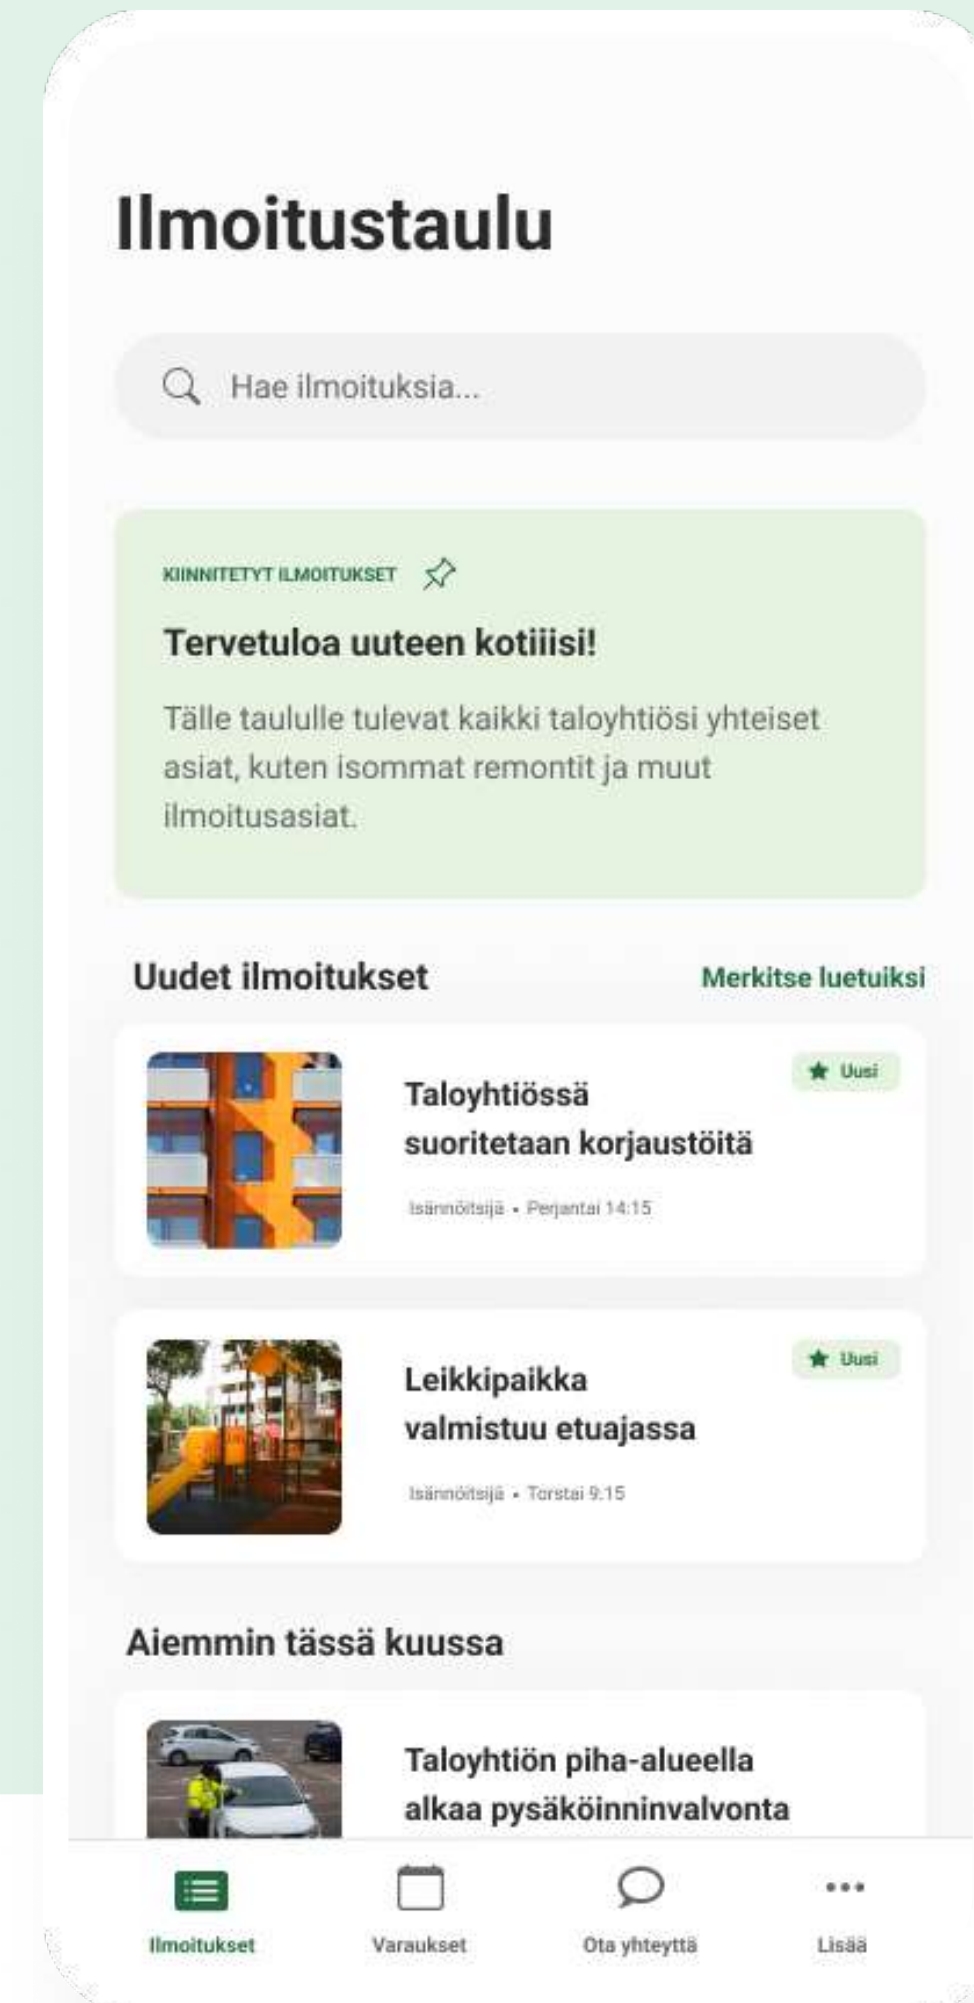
Ilmoitustaulu

Hae ilmoituksia...

KIINNITETYT ILMOITUKSET

Tervetuloa uuteen kotiiisi!

Tälle taululle tulevat kaikki taloyhtiösi yhteiset asiat, kuten isommat remontit ja muut ilmoitusasiat.

Uudet ilmoitukset

Merkitse luetuiksi

Uusi

Taloyhtiössä suoritetaan korjaustöitä

Isännöitsijä • Perjantai 14:15

Uusi

Leikkipaikka valmistuu etuajassa

Isännöitsijä • Torstai 9:15

Aiemmin tässä kuussa

Taloyhtiön piha-alueella alkaa pysäköinninvalvonta

Ilmoitukset

Varaukset

Ota yhteyttä

Lisää